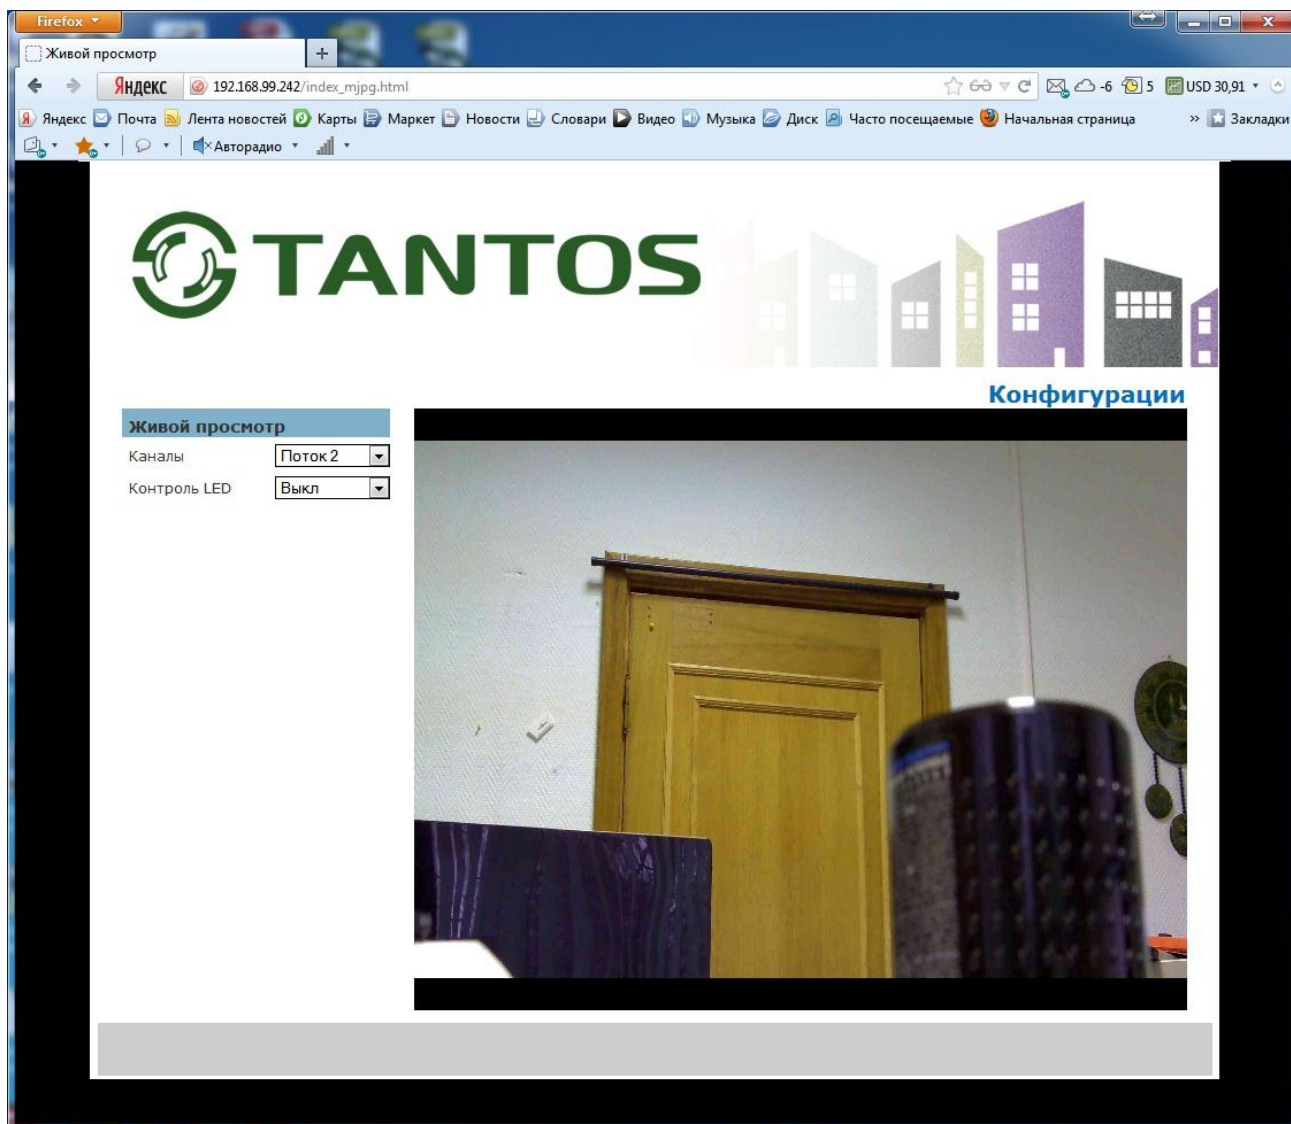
Firefox

Живой просмотр

+

Яндекс 192.168.99.242/index_mjpg.html

-6 5 USD 30,91

Яндекс Почта Лента новостей Карты Маркет Новости Словари Видео Музыка Диск Часто посещаемые Начальная страница » Закладки

Авторадио

TANTOS

Конфигурации

Живой просмотр

Каналы Поток 2

Контроль LED Выкл